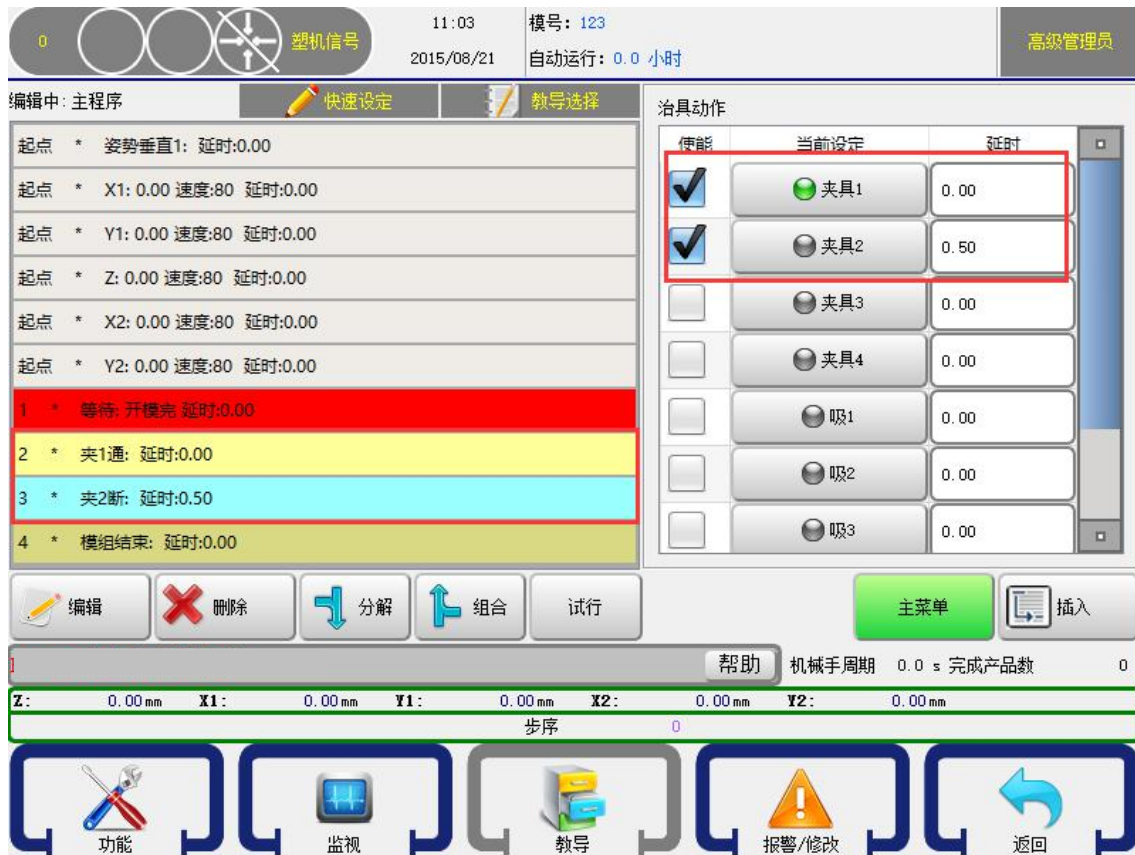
0 塑机信号 11:03 2015/08/21 模号: 123 自动运行: 0.0 小时 高级管理员

编辑中: 主程序 快速设定 教导选择

起点 * 姿势垂直1: 延时:0.00
起点 * X1: 0.00 速度:80 延时:0.00
起点 * Y1: 0.00 速度:80 延时:0.00
起点 * Z: 0.00 速度:80 延时:0.00
起点 * X2: 0.00 速度:80 延时:0.00
起点 * Y2: 0.00 速度:80 延时:0.00
1 * 等待: 开模完 延时:0.00
2 * 夹1通: 延时:0.00
3 * 夹2断: 延时:0.50
4 * 模组结束: 延时:0.00

治具动作

| 使能 | 当前设定 | 延时 |
|---|---|---|
| ✔ | 夹具1 | 0.00 |
| ✔ | 夹具2 | 0.50 |
|  | 夹具3 | 0.00 |
|  | 夹具4 | 0.00 |
|  | 吸1 | 0.00 |
|  | 吸2 | 0.00 |
|  | 吸3 | 0.00 |

编辑 删除 分解 组合 试行 主菜单 插入

帮助 机械手周期 0.0 s 完成产品数 0

Z: 0.00 mm X1: 0.00 mm Y1: 0.00 mm X2: 0.00 mm Y2: 0.00 mm

步序 0

功能 监视 教导 报警/修改 返回